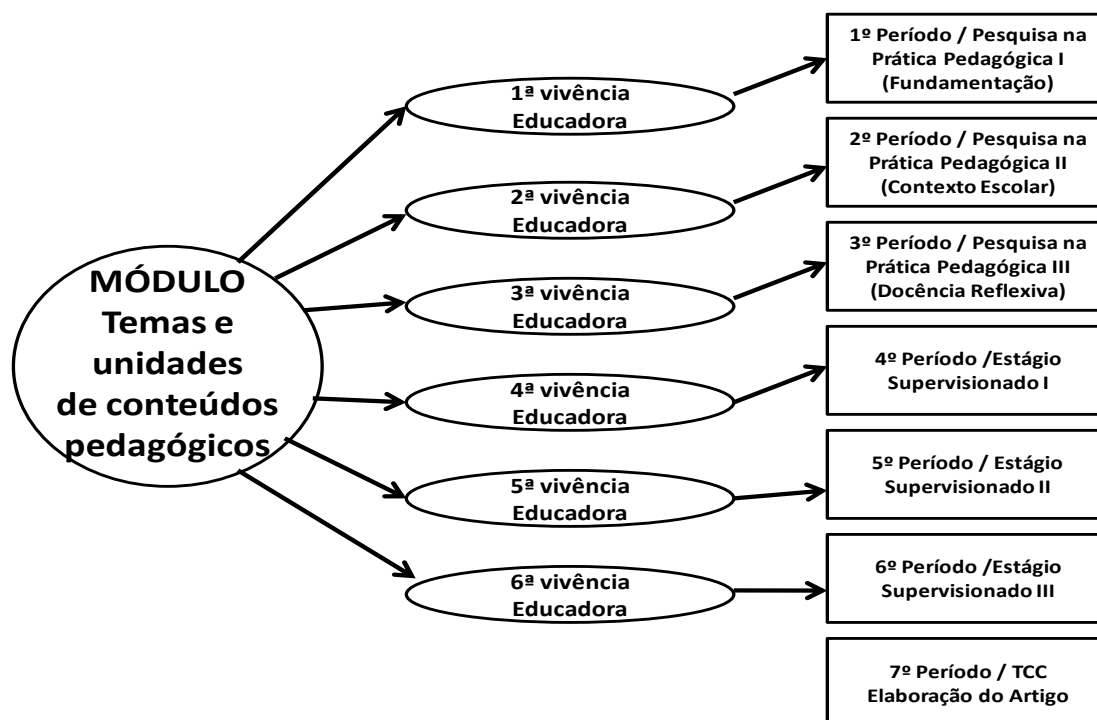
MÓDULO Temas e unidades de conteúdos pedagógicos

1ª vivência Educadora

1º Período / Pesquisa na Prática Pedagógica I (Fundamentação)

2ª vivência Educadora

2º Período / Pesquisa na Prática Pedagógica II (Contexto Escolar)

3ª vivência Educadora

3º Período / Pesquisa na Prática Pedagógica III (Docência Reflexiva)

4ª vivência Educadora

4º Período /Estágio Supervisionado I

5ª vivência Educadora

5º Período / Estágio Supervisionado II

6ª vivência Educadora

6º Período /Estágio Supervisionado III

7º Período / TCC Elaboração do Artigo